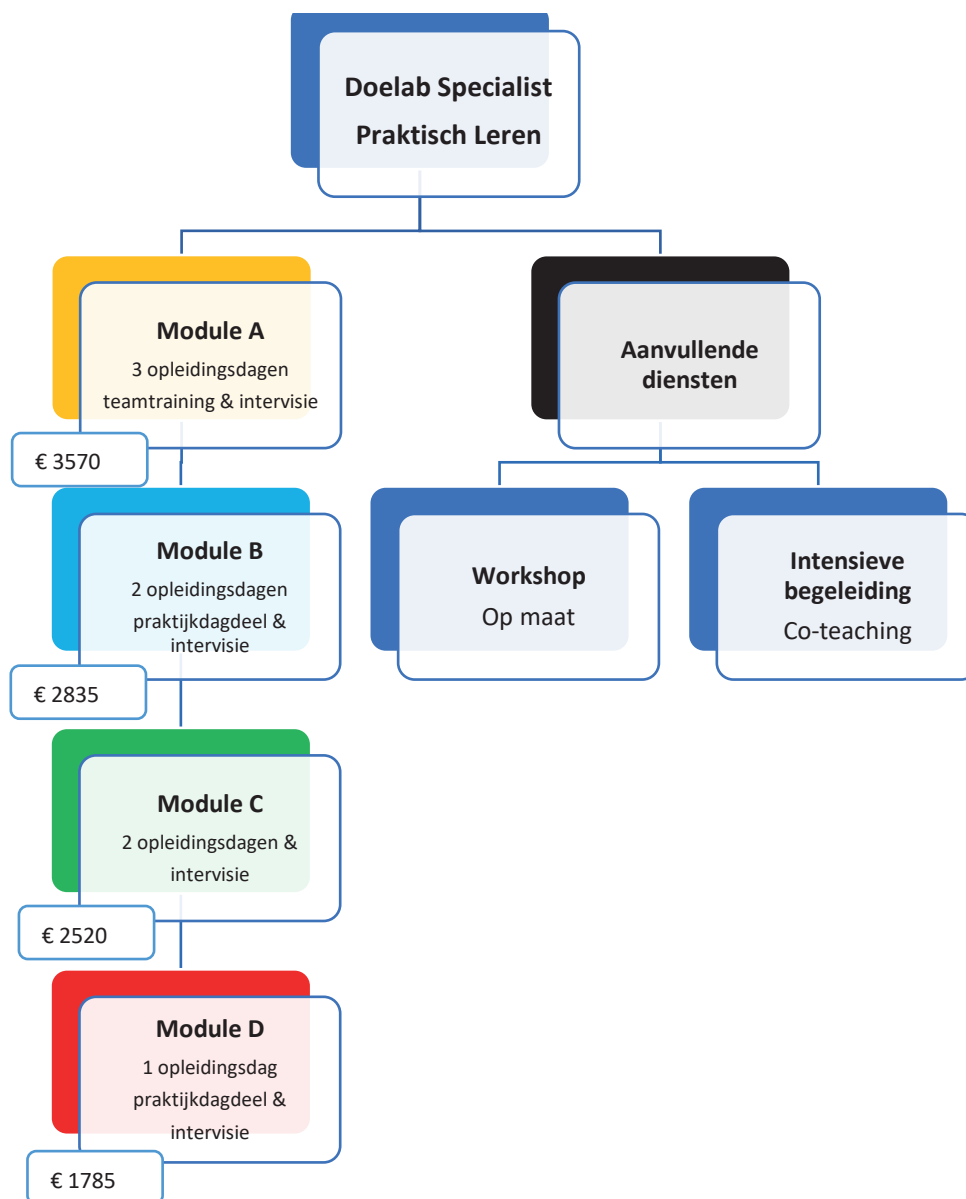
Doelab Specialist
Praktisch Leren

Module A
3 opleidingsdagen teamtraining & intervisie

€ 3570

Module B
2 opleidingsdagen praktijkdagdeel & intervisie

€ 2835

Module C
2 opleidingsdagen & intervisie

€ 2520

Module D
1 opleidingsdag praktijkdagdeel & intervisie

€ 1785

Aanvullende diensten

Workshop
Op maat

Intensieve begeleiding
Co-teaching